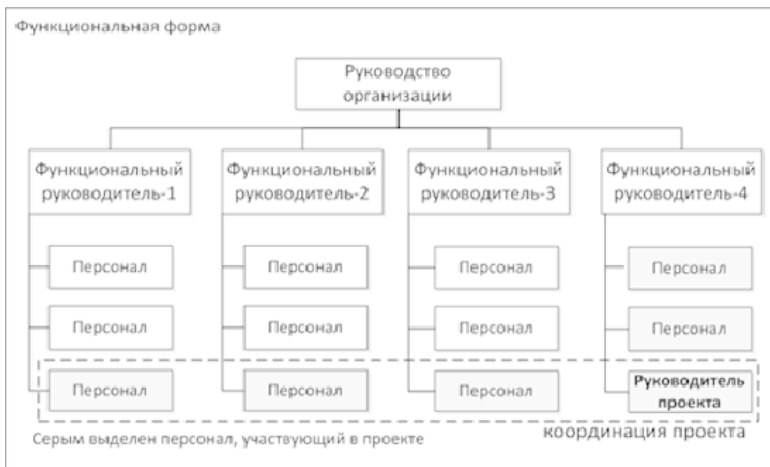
Функциональная форма

Руководство организации

Функциональный руководитель-1

Функциональный руководитель-2

Функциональный руководитель-3

Функциональный руководитель-4

Персонал

Персонал

Персонал

Персонал

Персонал

Персонал

Персонал

Персонал

Персонал

Персонал

Персонал

Руководитель проекта

Серым выделен персонал, участвующий в проекте

координация проекта